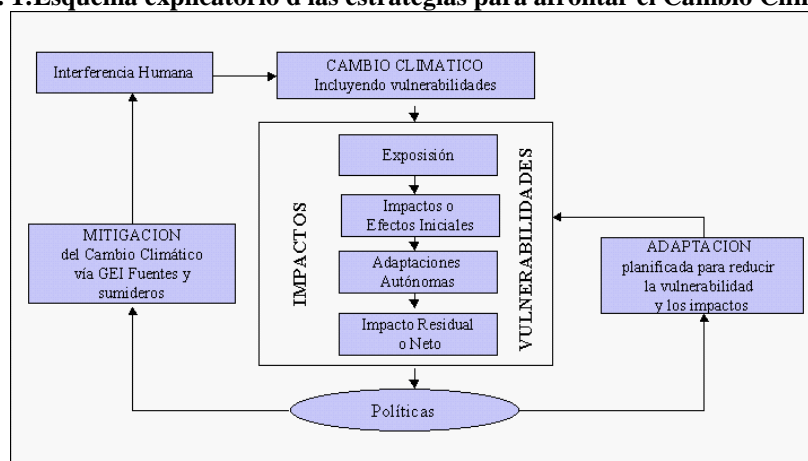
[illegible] 1.Esquema explicatorio d las estrategias para afrontar el Cambio Clim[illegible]

Interferencia Humana

CAMBIO CLIMATICO
Incluyendo vulnerabilidades

IMPACTOS

Exposición

Impactos o
Efectos Iniciales

Adaptaciones
Autónomas

Impacto Residual
o Neto

VULNERABILIDADES

MITIGACION
del Cambio Climático
vía GEI Fuentes y
sumideros

ADAPTACION
planificada para reducir
la vulnerabilidad
y los impactos

Políticas